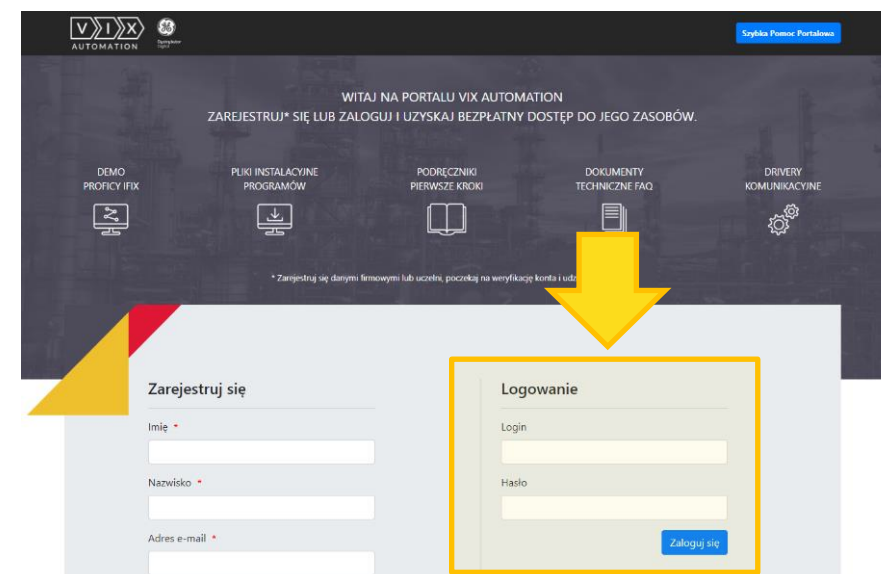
V I X
AUTOMATION

GE
Distributor
Digital

Szybka Pomoc Portalowa

WITAJ NA PORTALU VIX AUTOMATION
ZAREJESTRUJ* SIĘ LUB ZALOGUJ I UZYSKAJ BEZPŁATNY DOSTĘP DO JEGO ZASOBÓW.

DEMO
PROFICY IFIX

PLIKI INSTALACYJNE
PROGRAMÓW

PODRĘCZNIKI
PIERWSZE KROKI

DOKUMENTY
TECHNICZNE FAQ

DRIVERY
KOMUNIKACYJNE

* Zarejestruj się danymi firmowymi lub uczelni, poczekaj na weryfikację konta i ud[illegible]

Zarejestruj się

Imię *

Nazwisko *

Adres e-mail *

Logowanie

Login

Hasło

Zaloguj się